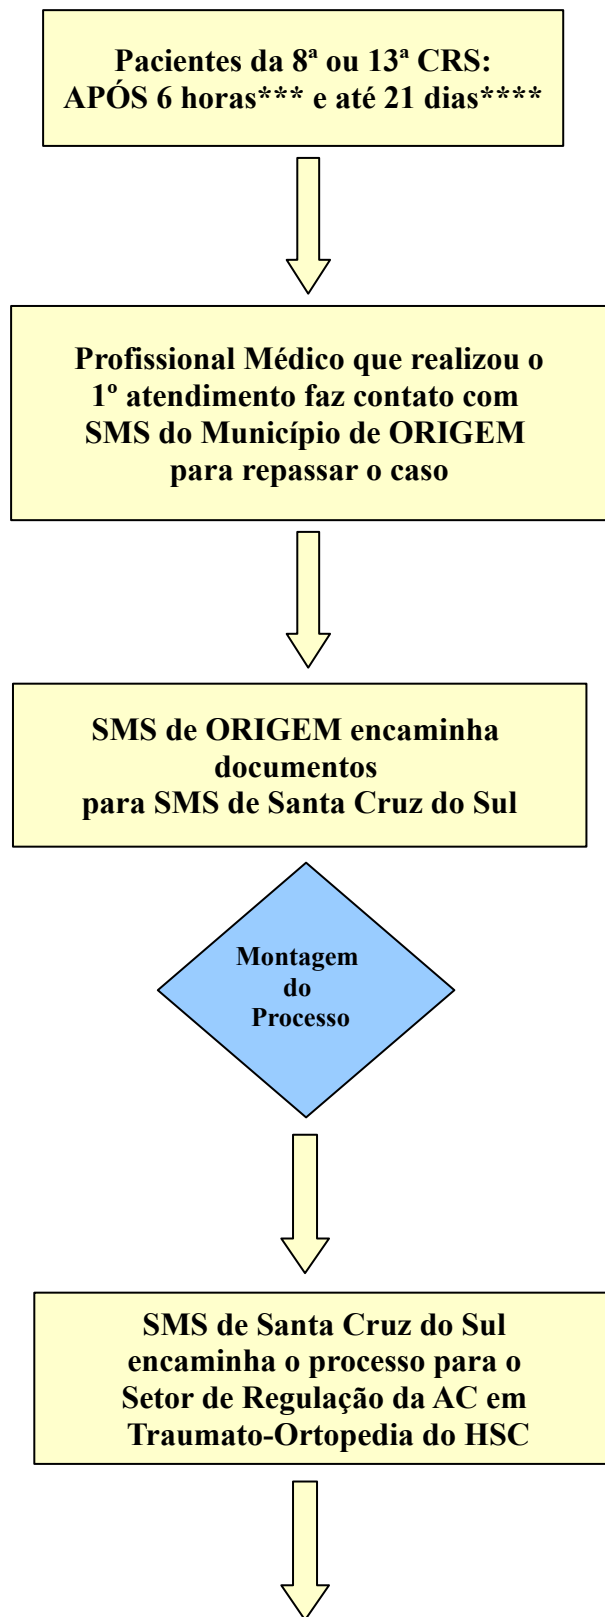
Pacientes da 8ª ou 13ª CRS: APÓS 6 horas*** e até 21 dias****

Profissional Médico que realizou o 1º atendimento faz contato com SMS do Município de ORIGEM para repassar o caso

SMS de ORIGEM encaminha documentos para SMS de Santa Cruz do Sul

Montagem do Processo

SMS de Santa Cruz do Sul encaminha o processo para o Setor de Regulação da AC em Traumato-Ortopedia do HSC